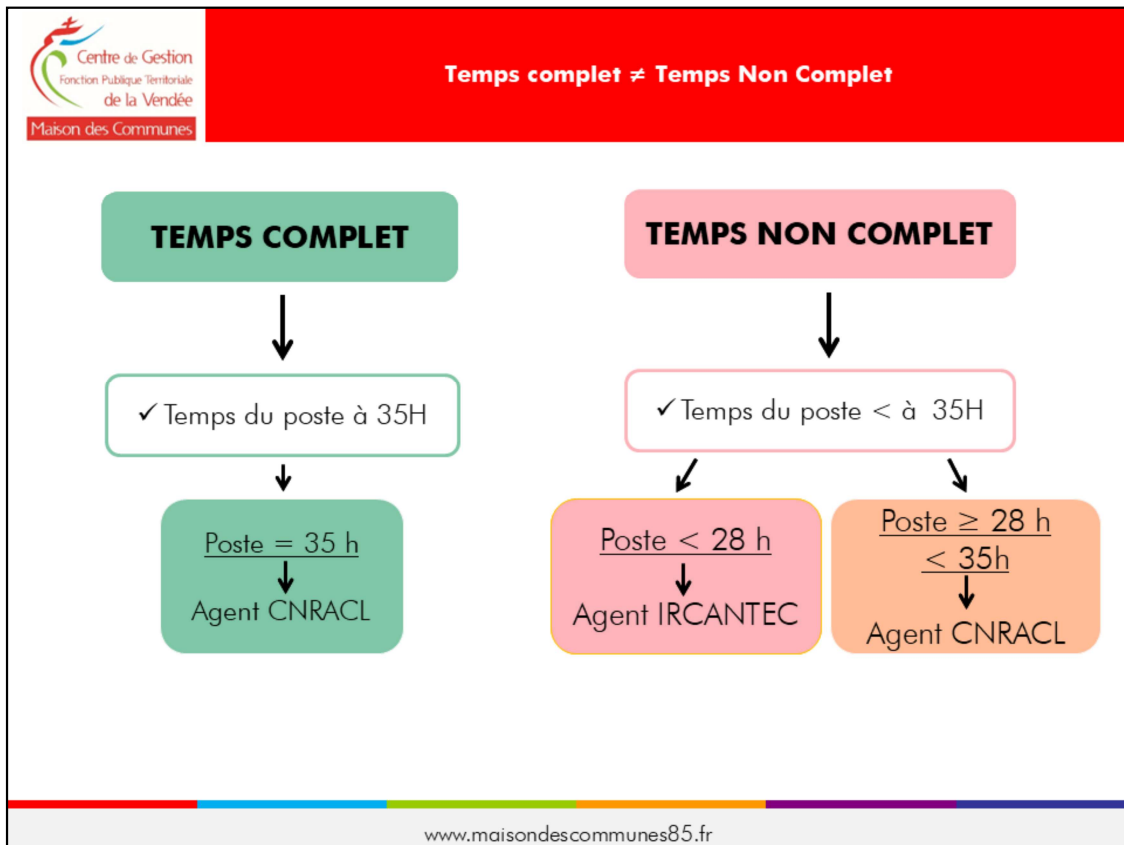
Centre de Gestion
Fonction Publique Territoriale
de la Vendée
Maison des Communes

Temps complet ≠ Temps Non Complet

TEMPS COMPLET

✓ Temps du poste à 35H

Poste = 35 h
Agent CNRACL

TEMPS NON COMPLET

✓ Temps du poste < à 35H

Poste < 28 h
Agent IRCANTEC

Poste ≥ 28 h
< 35h
Agent CNRACL

www.maisondescommunes85.fr